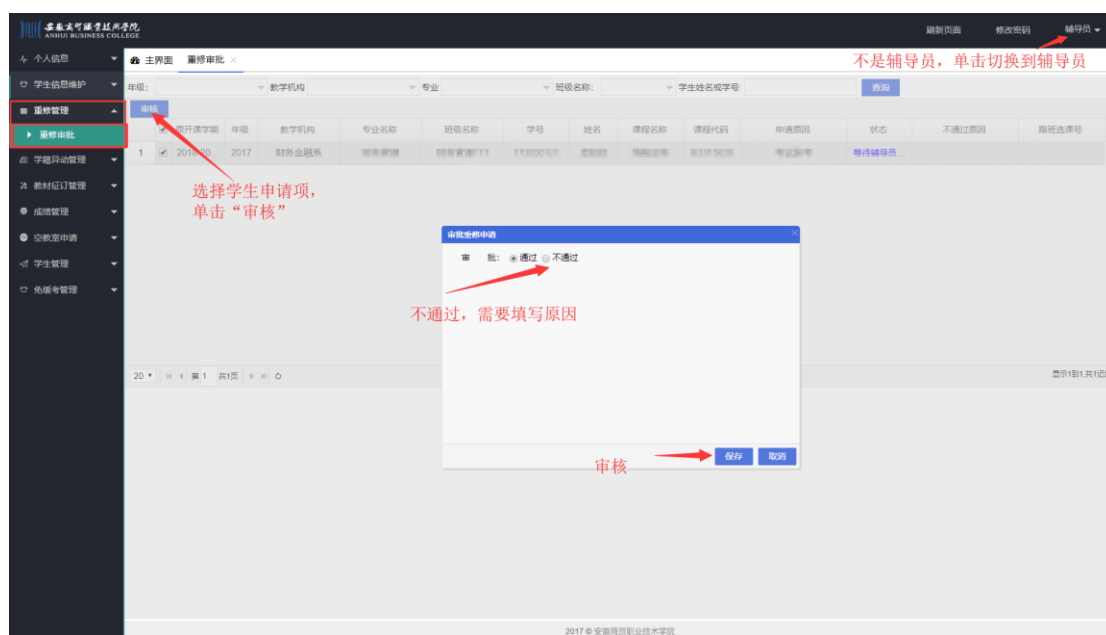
安徽商贸职业技术学院
ANHUI BUSINESS COLLEGE

刷新页面　修改密码　辅导员

不是辅导员，单击切换到辅导员

个人信息
学生信息维护
重修管理
重修审批
学籍异动管理
教材征订管理
成绩管理
空教室申请
学生管理
免缓考管理

主界面　重修审批

年级：　教学机构　专业　班级名称：　学生姓名或学号　查询

审核

| | | 开课学期 | 年级 | 教学机构 | 专业名称 | 班级名称 | 学号 | 姓名 | 课程名称 | 课程代码 | 申请原因 | 状态 | 不通过原因 | 跟班选课号 |
|---|---|---|---|---|---|---|---|---|---|---|---|---|---|---|
| 1 | ✔ | 2018-20... | 2017 | 财务金融系 | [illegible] | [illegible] | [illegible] | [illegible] | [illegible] | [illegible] | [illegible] | 等待辅导员... | | |

选择学生申请项，单击“审核”

审批重修申请

审　批：通过　不通过

不通过，需要填写原因

20　第1　共1页

显示1到1,共1记

审核

保存　取消

2017 © 安徽商贸职业技术学院